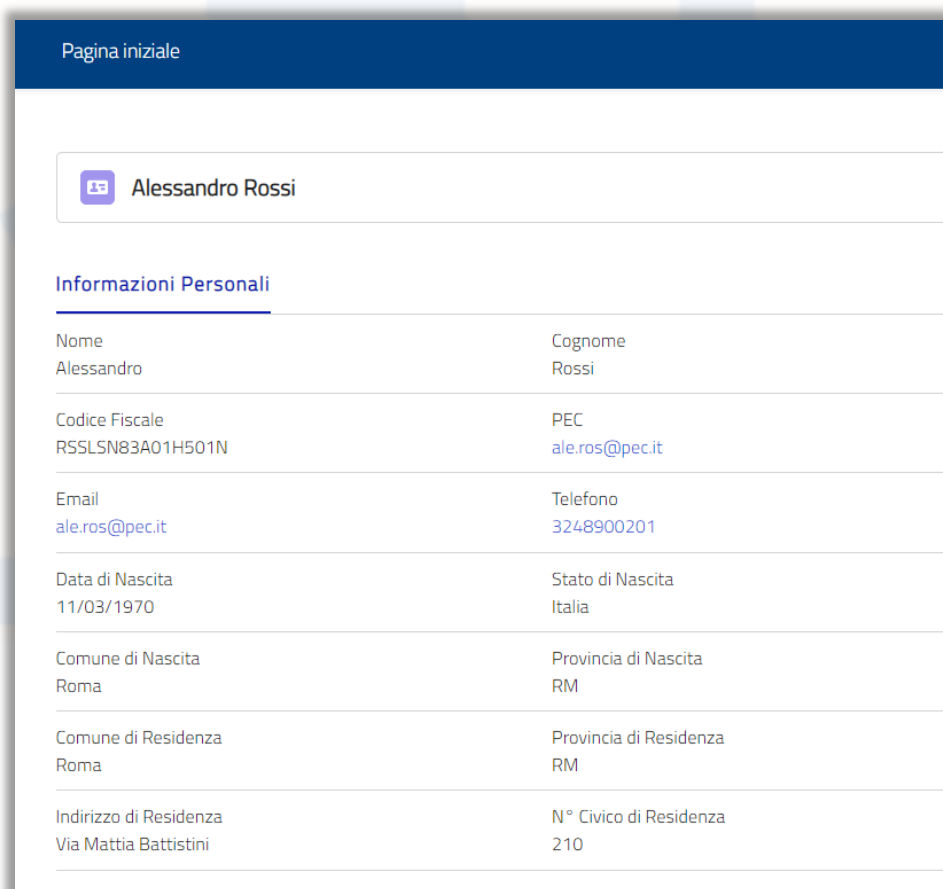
Pagina iniziale

Alessandro Rossi

Informazioni Personali

Nome
Alessandro

Cognome
Rossi

Codice Fiscale
RSSLSN83A01H501N

PEC
ale.ros@pec.it

Email
ale.ros@pec.it

Telefono
3248900201

Data di Nascita
11/03/1970

Stato di Nascita
Italia

Comune di Nascita
Roma

Provincia di Nascita
RM

Comune di Residenza
Roma

Provincia di Residenza
RM

Indirizzo di Residenza
Via Mattia Battistini

N° Civico di Residenza
210